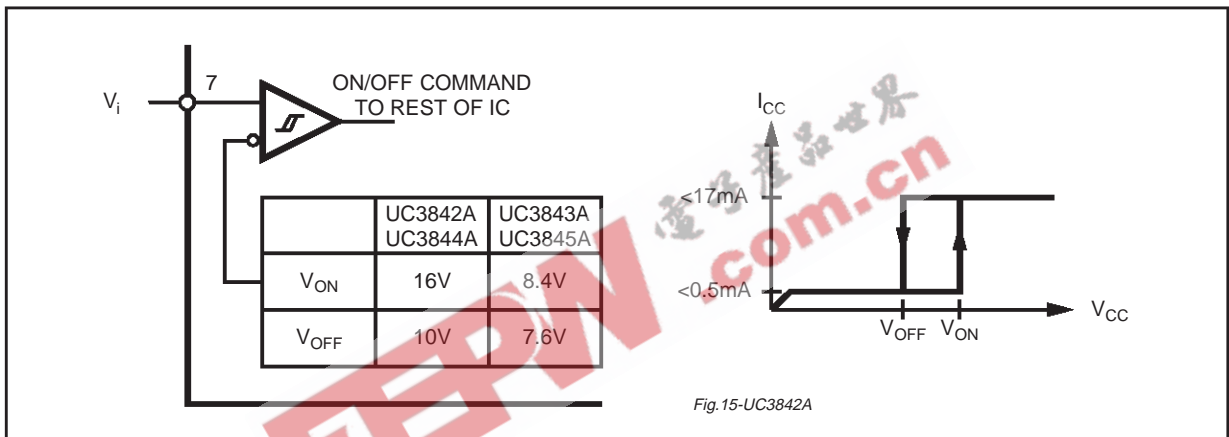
$V_i$

7

ON/OFF COMMAND TO REST OF IC

| | UC3842A UC3844A | UC3843A UC3845A |
|---|---|---|
| $V_{ON}$ | 16V | 8.4V |
| $V_{OFF}$ | 10V | 7.6V |

$I_{CC}$

<17mA

<0.5mA

$V_{CC}$

$V_{OFF}$ $V_{ON}$

电子产品世界

.com.cn

EEPW

Fig.15-UC3842A